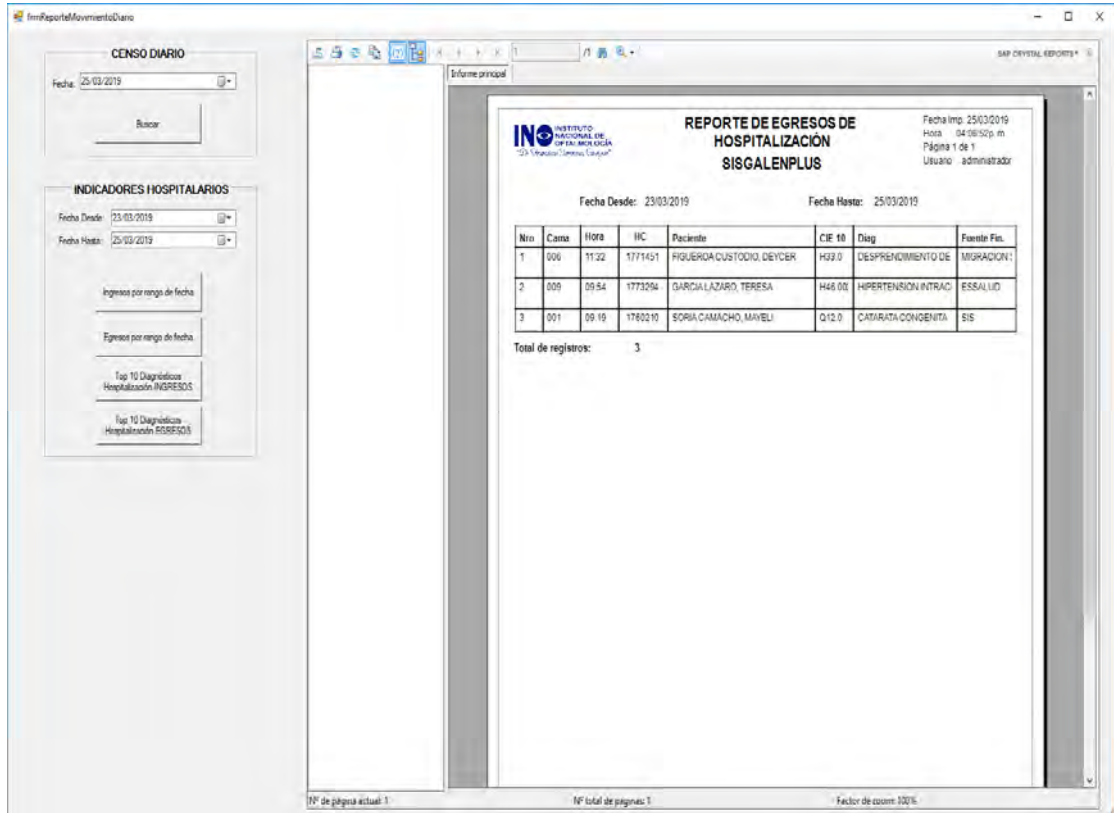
frmReporteMovimientoDiario

CENSO DIARIO

Fecha: 25/03/2019

Buscar

INDICADORES HOSPITALARIOS

Fecha Desde: 23/03/2019

Fecha Hasta: 25/03/2019

Ingresos por rango de fecha

Egresos por rango de fecha

Top 10 Diagnósticos Hospitalización INGRESOS

Top 10 Diagnósticos Hospitalización EGRESOS

/1

SAP CRYSTAL REPORTS

Informe principal

INO INSTITUTO NACIONAL DE OFTALMOLOGÍA
"Dr. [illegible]"

REPORTE DE EGRESOS DE HOSPITALIZACIÓN
SISGALENPLUS

Fecha Imp. 25/03/2019
Hora 04:08:52p. m.
Página 1 de 1
Usuario administrador

Fecha Desde: 23/03/2019

Fecha Hasta: 25/03/2019

| Nro | Cama | Hora | HC | Paciente | CIE 10 | Diag | Fuente Fin. |
|---|---|---|---|---|---|---|---|
| 1 | 006 | 11:32 | 1771451 | FIGUEROA CUSTODIO, DEYCER | H33.0 | DESPRENDIMIENTO DE | MIGRACION |
| 2 | 009 | 09:54 | 1773294 | GARCIA LAZARO, TERESA | H46.0X | HIPERTENSION INTRACI | ESSALUD |
| 3 | 001 | 09:19 | 1760210 | SORIA CAMACHO, MAYELI | Q12.0 | CATARATA CONGENITA | SIS |

Total de registros: 3

Nº de página actual: 1

Nº total de páginas: 1

Factor de zoom: 100%